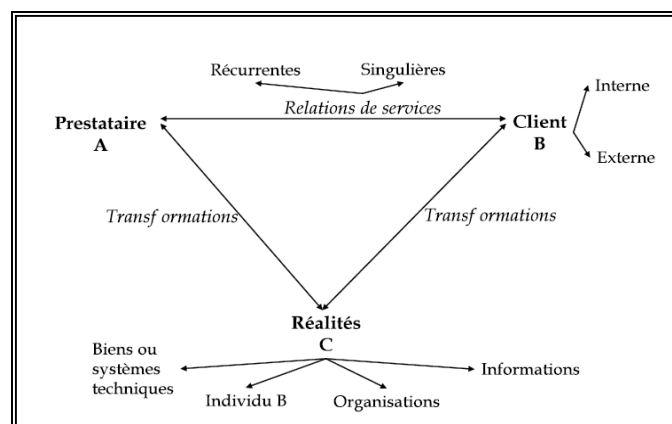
Récurrentes Singulières

Relations de services

Prestataire
A

Client
B

Interne

Externe

Transf ormations

Transf ormations

Réalités
C

Biens ou systèmes techniques

Individu B

Organisations

Informations